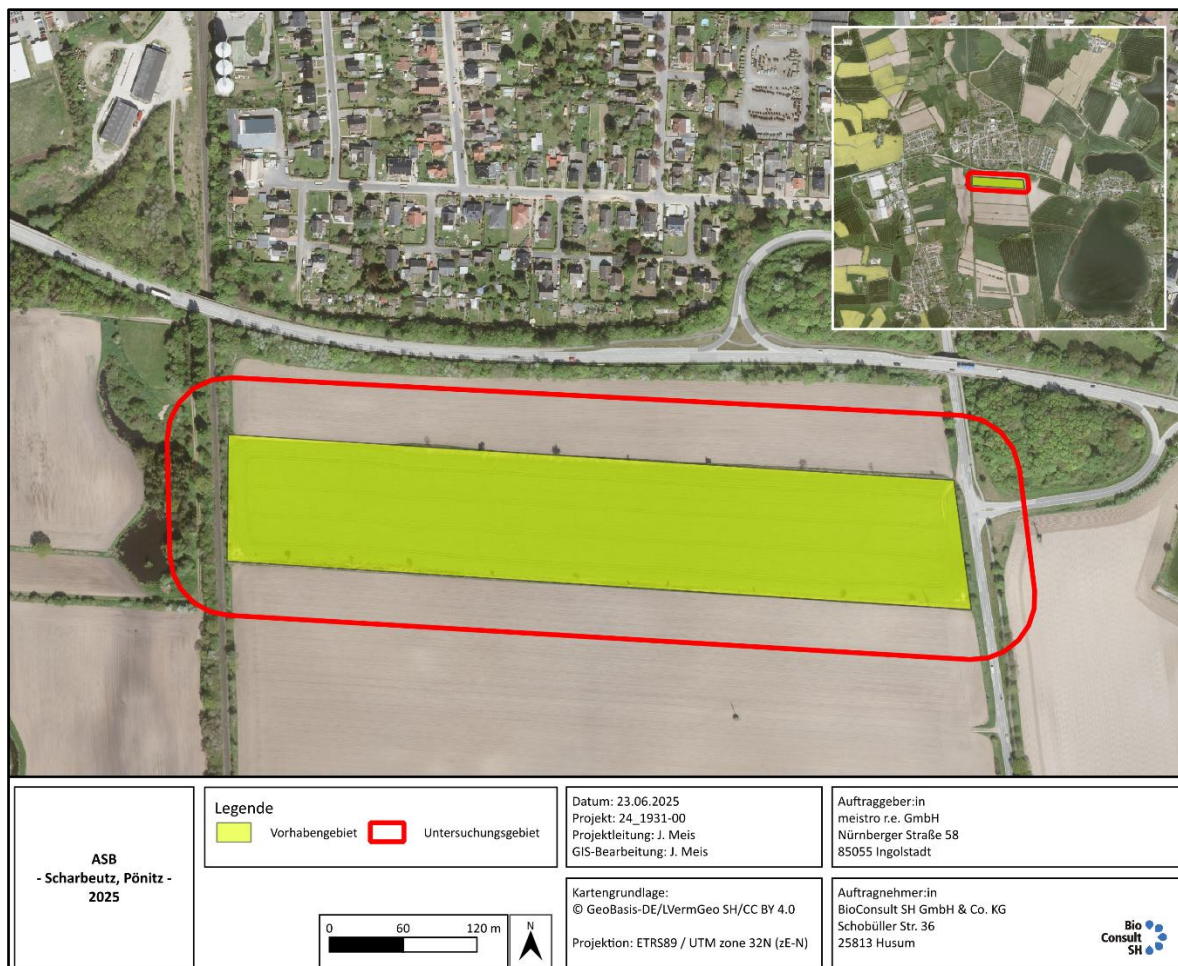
ASB
- Scharbeutz, Pönitz -
2025

Legende
Vorhabengebiet
Untersuchungsgebiet

0 60 120 m
N

Datum: 23.06.2025
Projekt: 24_1931-00
Projektleitung: J. Meis
GIS-Bearbeitung: J. Meis

Kartengrundlage:
© GeoBasis-DE/LVermGeo SH/CC BY 4.0

Projektion: ETRS89 / UTM zone 32N (zE-N)

Auftraggeber:in
meistro r.e. GmbH
Nürnberger Straße 58
85055 Ingolstadt

Auftragnehmer:in
BioConsult SH GmbH & Co. KG
Schobüller Str. 36
25813 Husum

Bio Consult SH